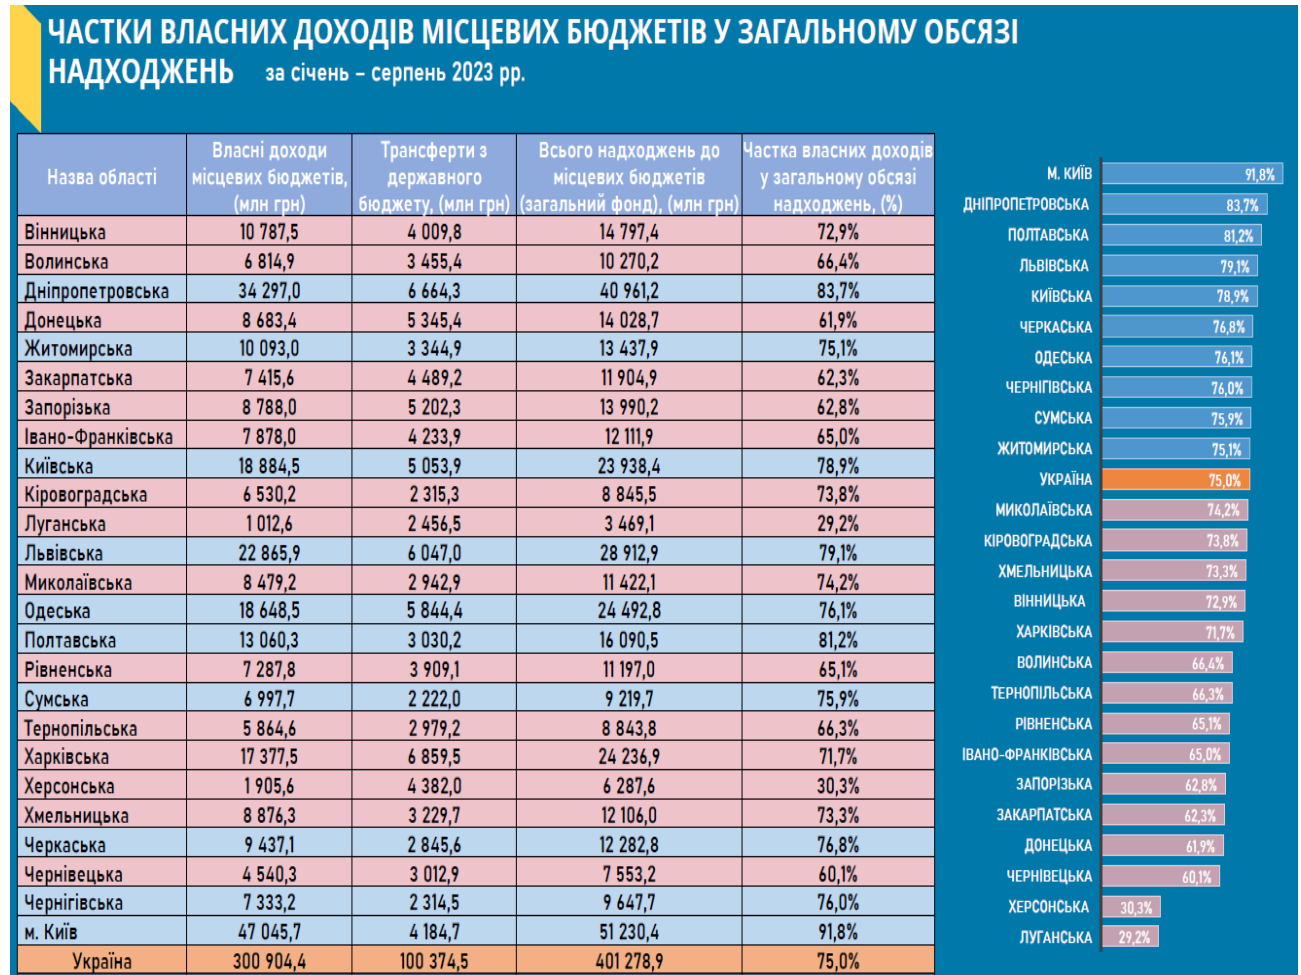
ЧАСТКИ ВЛАСНИХ ДОХОДІВ МІСЦЕВИХ БЮДЖЕТІВ У ЗАГАЛЬНОМУ ОБСЯЗІ НАДХОДЖЕНЬ за січень – серпень 2023 рр.

| Назва області | Власні доходи місцевих бюджетів, (млн грн) | Трансферти з державного бюджету, (млн грн) | Всього надходжень до місцевих бюджетів (загальний фонд), (млн грн) | Частка власних доходів у загальному обсязі надходжень, (%) |
|---|---|---|---|---|
| Вінницька | 10 787,5 | 4 009,8 | 14 797,4 | 72,9% |
| Волинська | 6 814,9 | 3 455,4 | 10 270,2 | 66,4% |
| Дніпропетровська | 34 297,0 | 6 664,3 | 40 961,2 | 83,7% |
| Донецька | 8 683,4 | 5 345,4 | 14 028,7 | 61,9% |
| Житомирська | 10 093,0 | 3 344,9 | 13 437,9 | 75,1% |
| Закарпатська | 7 415,6 | 4 489,2 | 11 904,9 | 62,3% |
| Запорізька | 8 788,0 | 5 202,3 | 13 990,2 | 62,8% |
| Івано-Франківська | 7 878,0 | 4 233,9 | 12 111,9 | 65,0% |
| Київська | 18 884,5 | 5 053,9 | 23 938,4 | 78,9% |
| Кіровоградська | 6 530,2 | 2 315,3 | 8 845,5 | 73,8% |
| Луганська | 1 012,6 | 2 456,5 | 3 469,1 | 29,2% |
| Львівська | 22 865,9 | 6 047,0 | 28 912,9 | 79,1% |
| Миколаївська | 8 479,2 | 2 942,9 | 11 422,1 | 74,2% |
| Одеська | 18 648,5 | 5 844,4 | 24 492,8 | 76,1% |
| Полтавська | 13 060,3 | 3 030,2 | 16 090,5 | 81,2% |
| Рівненська | 7 287,8 | 3 909,1 | 11 197,0 | 65,1% |
| Сумська | 6 997,7 | 2 222,0 | 9 219,7 | 75,9% |
| Тернопільська | 5 864,6 | 2 979,2 | 8 843,8 | 66,3% |
| Харківська | 17 377,5 | 6 859,5 | 24 236,9 | 71,7% |
| Херсонська | 1 905,6 | 4 382,0 | 6 287,6 | 30,3% |
| Хмельницька | 8 876,3 | 3 229,7 | 12 106,0 | 73,3% |
| Черкаська | 9 437,1 | 2 845,6 | 12 282,8 | 76,8% |
| Чернівецька | 4 540,3 | 3 012,9 | 7 553,2 | 60,1% |
| Чернігівська | 7 333,2 | 2 314,5 | 9 647,7 | 76,0% |
| м. Київ | 47 045,7 | 4 184,7 | 51 230,4 | 91,8% |
| Україна | 300 904,4 | 100 374,5 | 401 278,9 | 75,0% |

М. КИЇВ 91,8%
ДНІПРОПЕТРОВСЬКА 83,7%
ПОЛТАВСЬКА 81,2%
ЛЬВІВСЬКА 79,1%
КИЇВСЬКА 78,9%
ЧЕРКАСЬКА 76,8%
ОДЕСЬКА 76,1%
ЧЕРНІГІВСЬКА 76,0%
СУМСЬКА 75,9%
ЖИТОМИРСЬКА 75,1%
УКРАЇНА 75,0%
МИКОЛАЇВСЬКА 74,2%
КІРОВОГРАДСЬКА 73,8%
ХМЕЛЬНИЦЬКА 73,3%
ВІННИЦЬКА 72,9%
ХАРКІВСЬКА 71,7%
ВОЛИНСЬКА 66,4%
ТЕРНОПІЛЬСЬКА 66,3%
РІВНЕНСЬКА 65,1%
ІВАНО-ФРАНКІВСЬКА 65,0%
ЗАПОРІЗЬКА 62,8%
ЗАКАРПАТСЬКА 62,3%
ДОНЕЦЬКА 61,9%
ЧЕРНІВЕЦЬКА 60,1%
ХЕРСОНСЬКА 30,3%
ЛУГАНСЬКА 29,2%